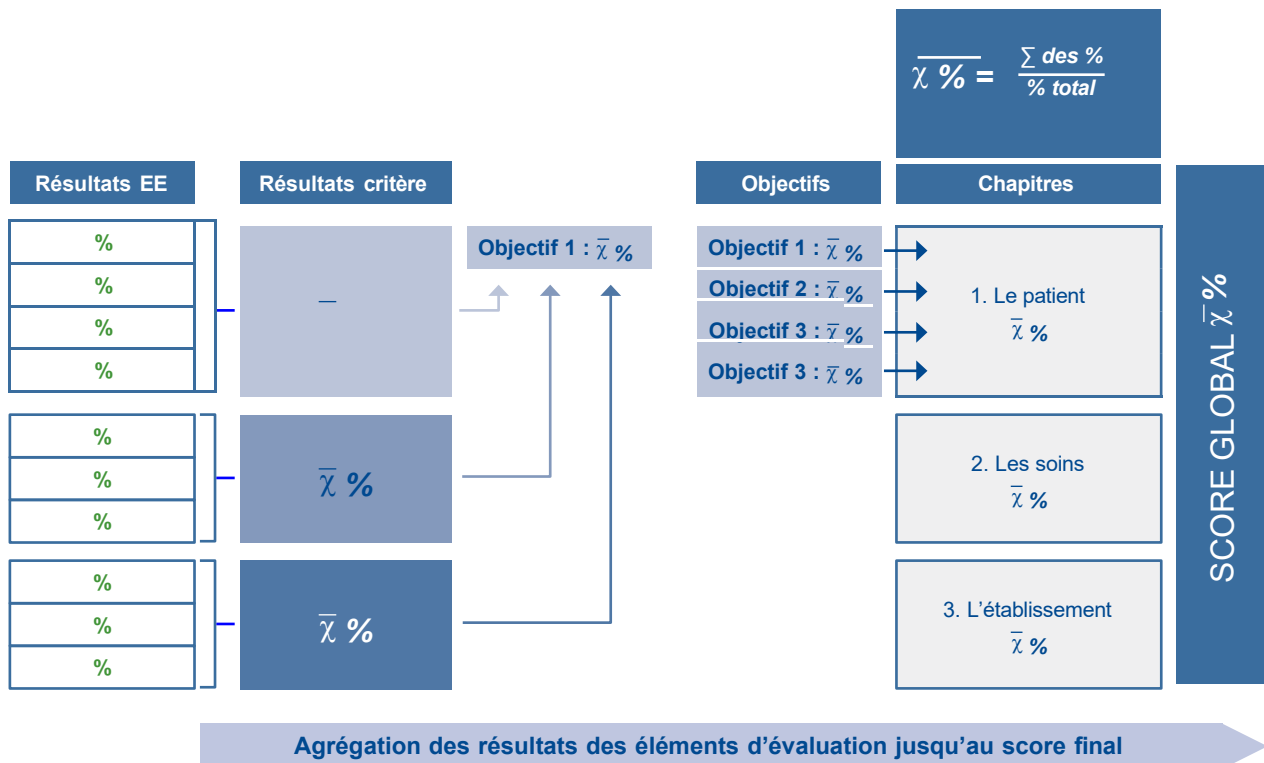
$\overline{\chi}$ % = $\frac{\sum \text{des } \%}{\% \text{ total}}$

Résultats EE

Résultats critère

Objectifs

Chapitres

%
%
%
%

–

Objectif 1 : $\overline{\chi}$ %

Objectif 1 : $\overline{\chi}$ %
Objectif 2 : $\overline{\chi}$ %
Objectif 3 : $\overline{\chi}$ %
Objectif 3 : $\overline{\chi}$ %

1. Le patient
$\overline{\chi}$ %

%
%
%

$\overline{\chi}$ %

2. Les soins
$\overline{\chi}$ %

%
%
%

$\overline{\chi}$ %

3. L'établissement
$\overline{\chi}$ %

SCORE GLOBAL $\overline{\chi}$ %

Agrégation des résultats des éléments d'évaluation jusqu'au score final